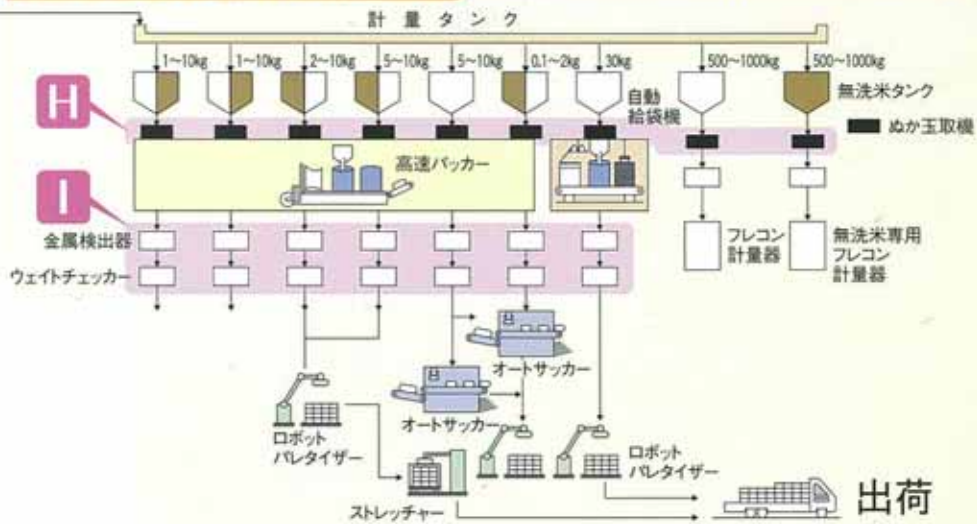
計量タンク

1~10kg
1~10kg
2~10kg
5~10kg
5~10kg
0.1~2kg
30kg
500~1000kg
500~1000kg

H

自動給袋機

無洗米タンク

ぬか玉取機

高速パッカー

I

金属検出器

ウェイトチェッカー

フレコン計量器

無洗米専用フレコン計量器

オートサッカー

オートサッカー

ロボットパレタイザー

ロボットパレタイザー

ストレッチャー

出荷